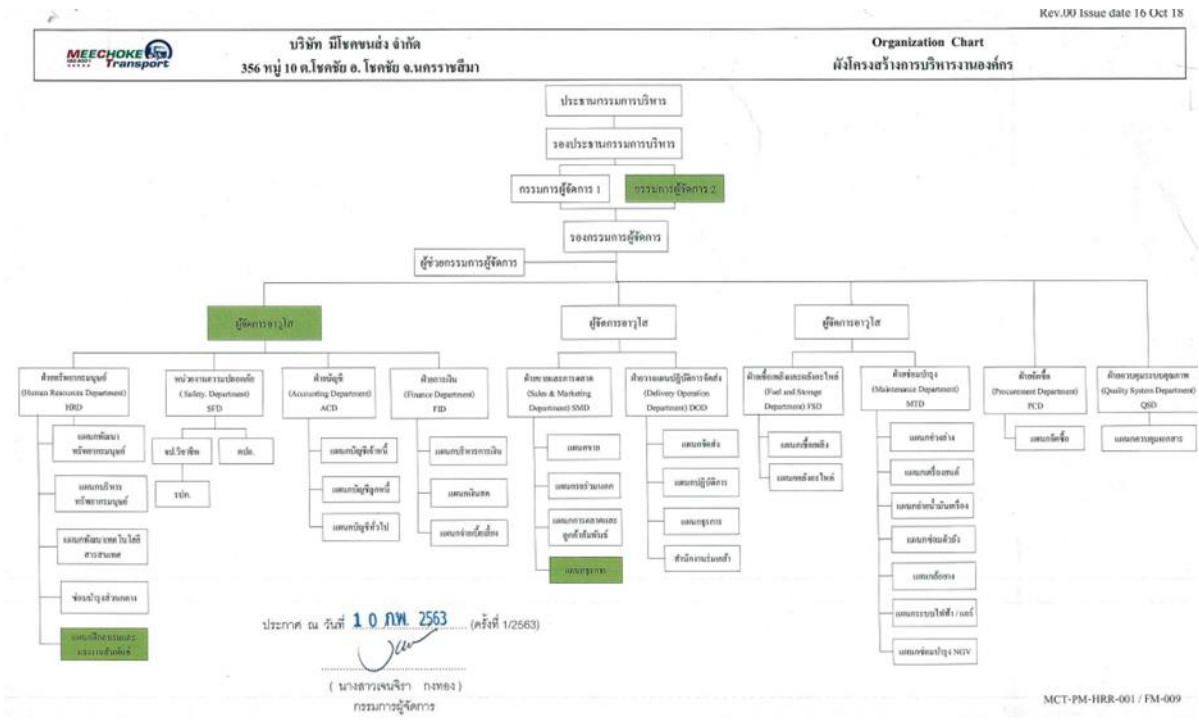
Rev.00 Issue date 16 Oct 18

MEECHOKE Transport

บริษัท มีโชคขนส่ง จำกัด
356 หมู่ 10 ต.โชคชัย อ. โชคชัย จ.นครราชสีมา

Organization Chart
ผังโครงสร้างการบริหารงานองค์กร

ประธานกรรมการบริหาร

รองประธานกรรมการบริหาร

กรรมการผู้จัดการ 1

กรรมการผู้จัดการ 2

รองกรรมการผู้จัดการ

ผู้ช่วยกรรมการผู้จัดการ

ผู้จัดการอาวุโส

ผู้จัดการอาวุโส

ผู้จัดการอาวุโส

ฝ่ายทรัพยากรมนุษย์ (Human Resources Department) HRD

แผนกพัฒนาทรัพยากรมนุษย์

แผนกบริหารทรัพยากรมนุษย์

แผนกพัฒนาเทคโนโลยีสารสนเทศ

ซ่อมบำรุงส่วนกลาง

แผนกลูกค้าสัมพันธ์และแรงงานสัมพันธ์

หน่วยงานความปลอดภัย (Safety Department) SFD

จป.วิชาชีพ

คปอ.

รปภ.

ฝ่ายบัญชี (Accounting Department) ACD

แผนกบัญชีเจ้าหนี้

แผนกบัญชีลูกหนี้

แผนกบัญชีทั่วไป

ฝ่ายการเงิน (Finance Department) FID

แผนกบริหารการเงิน

แผนกเงินสด

แผนกจ่ายเบี้ยเลี้ยง

ฝ่ายขายและการตลาด (Sales & Marketing Department) SMD

แผนกขาย

แผนกธุรการงานนอก

แผนกการตลาดและลูกค้าสัมพันธ์

แผนกธุรการ

ฝ่ายวางแผนปฏิบัติการจัดส่ง (Delivery Operation Department) DOD

แผนกจัดส่ง

แผนกปฏิบัติการ

แผนกธุรการ

สำนักงานย่อยสาขา

ฝ่ายเชื้อเพลิงและอะไหล่ (Fuel and Storage Department) FSD

แผนกเชื้อเพลิง

แผนกคลังอะไหล่

ฝ่ายซ่อมบำรุง (Maintenance Department) MTD

แผนกช่วงล่าง

แผนกเครื่องยนต์

แผนกถ่ายน้ำมันเครื่อง

แผนกซ่อมตัวถัง

แผนกยางรถ

แผนกระบบไฟฟ้า / แอร์

แผนกซ่อมบำรุง NGV

ฝ่ายจัดซื้อ (Procurement Department) PCD

แผนกจัดซื้อ

ฝ่ายควบคุมระบบคุณภาพ (Quality System Department) QSD

แผนกควบคุมเอกสาร

ประกาศ ณ วันที่ 10 ก.พ. 2563 (ครั้งที่ 1/2563)

( นางสาวเจนจิรา กงทอง )
กรรมการผู้จัดการ

MCT-PM-HRR-001 / FM-009